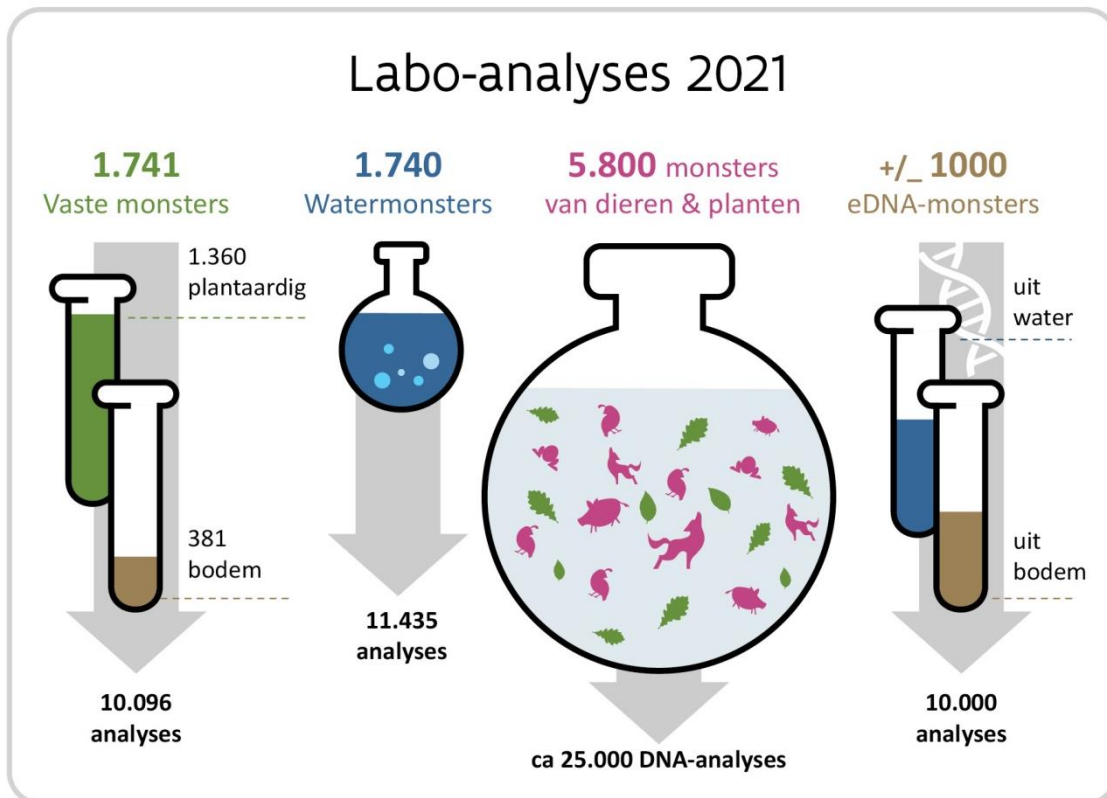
Labo-analyses 2021

1.741
Vaste monsters

1.360
plantaardig

381
bodem

10.096
analyses

1.740
Watermonsters

11.435
analyses

5.800 monsters
van dieren & planten

ca 25.000 DNA-analyses

+/_ 1000
eDNA-monsters

uit
water

uit
bodem

10.000
analyses